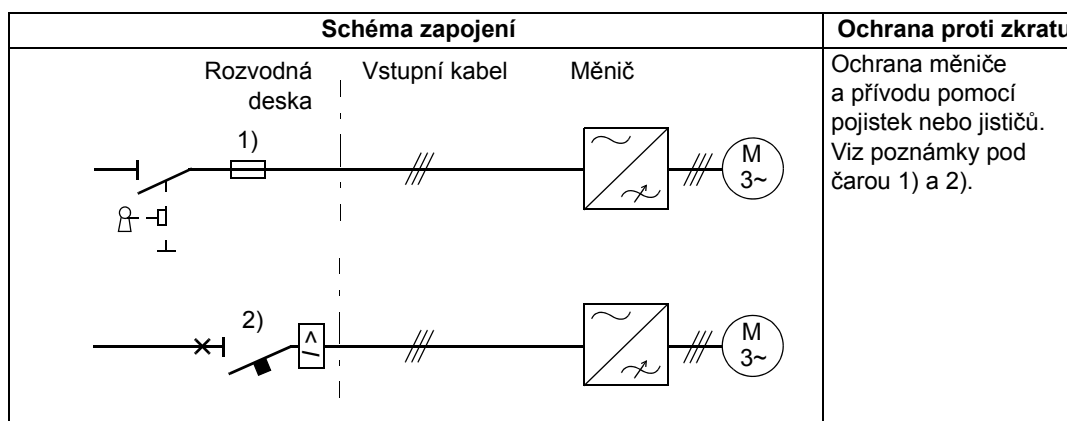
| Schéma zapojení | Ochrana proti zkratu |
|---|---|
| Rozvodná deska   Vstupní kabel   Měnič<br>1)<br>M 3~<br>2)<br>M 3~ | Ochrana měniče a přívodu pomocí pojistek nebo jističů. Viz poznámky pod čarou 1) a 2). |